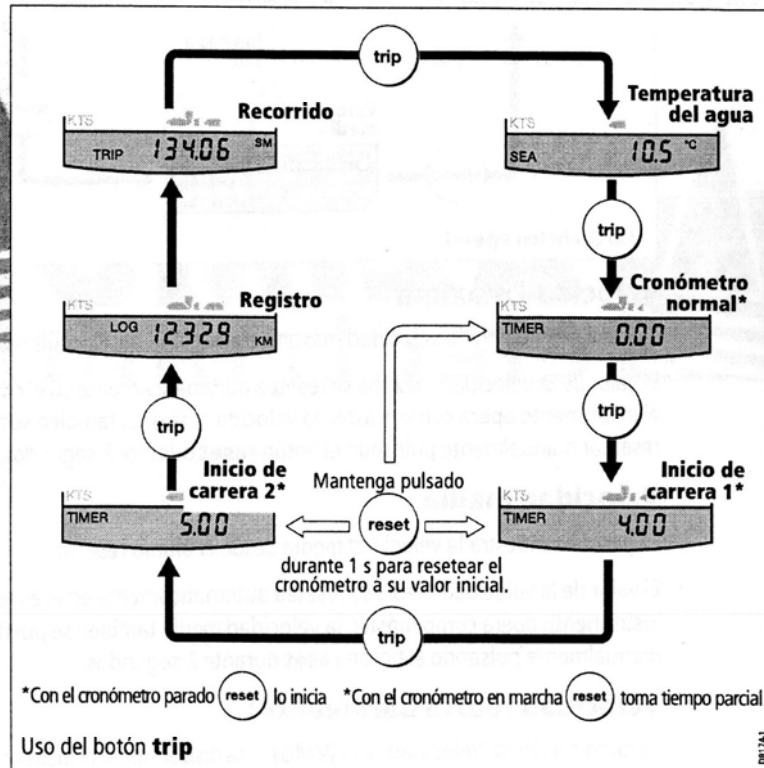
trip

KTS TRIP 134.06 SM

Recorrido

Temperatura del agua

KTS SEA 10.5 °C

trip

Registro

KTS LOG 12329 KM

Cronómetro normal*

KTS TIMER 0.00

trip

trip

Inicio de carrera 2*

KTS TIMER 5.00

Mantenga pulsado

reset

durante 1 s para resetear el cronómetro a su valor inicial.

Inicio de carrera 1*

KTS TIMER 4.00

trip

*Con el cronómetro parado (reset) lo inicia *Con el cronómetro en marcha (reset) toma tiempo parcial

Uso del botón **trip**

D812A1